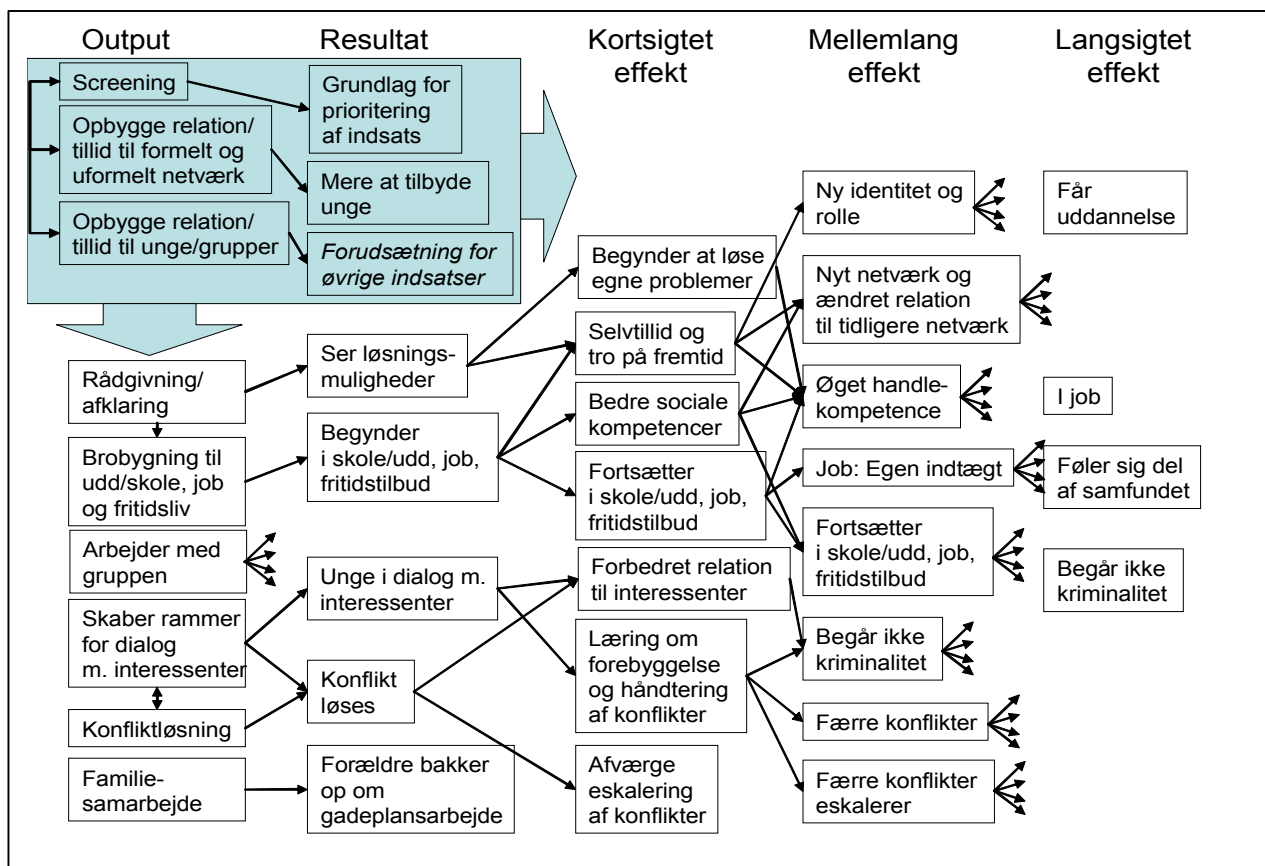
Output

Resultat

Kortsigtet effekt

Mellemlang effekt

Langsigtet effekt

Screening

Grundlag for prioritering af indsats

Opbygge relation/ tillid til formelt og uformelt netværk

Mere at tilbyde unge

Opbygge relation/ tillid til unge/grupper

Forudsætning for øvrige indsatser

Rådgivning/ afklaring

Ser løsningsmuligheder

Brobygning til udd/skole, job og fritidsliv

Begynder i skole/udd, job, fritidstilbud

Arbejder med gruppen

Skaber rammer for dialog m. interessenter

Unge i dialog m. interessenter

Konfliktløsning

Konflikt løses

Familiesamarbejde

Forældre bakker op om gadeplansarbejde

Begynder at løse egne problemer

Selvtillid og tro på fremtid

Bedre sociale kompetencer

Fortsætter i skole/udd, job, fritidstilbud

Forbedret relation til interessenter

Læring om forebyggelse og håndtering af konflikter

Afværge eskalering af konflikter

Ny identitet og rolle

Nyt netværk og ændret relation til tidligere netværk

Øget handlekompetence

Job: Egen indtægt

Fortsætter i skole/udd, job, fritidstilbud

Begår ikke kriminalitet

Færre konflikter

Færre konflikter eskalerer

Får uddannelse

I job

Føler sig del af samfundet

Begår ikke kriminalitet